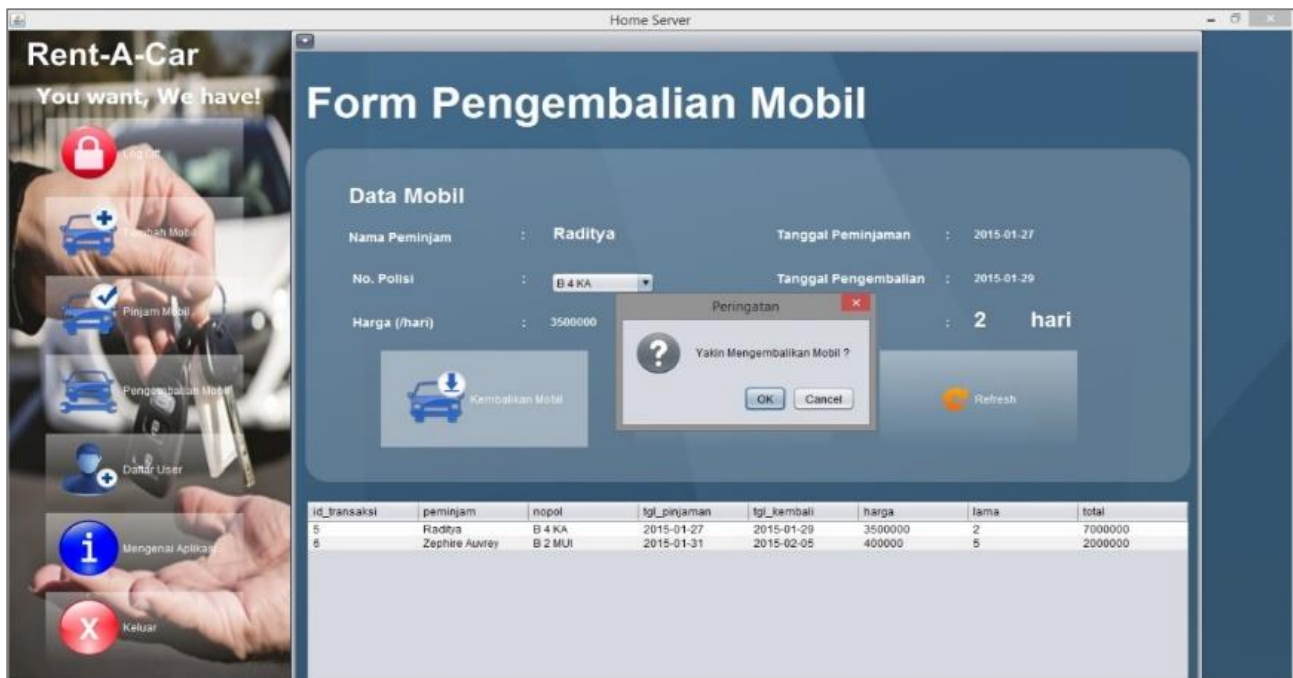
Home Server

Rent-A-Car

You want, We have!

Log Out

Tambah Mobil

Pinjam Mobil

Pengembalian Mobil

Daftar User

Mengenai Aplikasi

Keluar

Form Pengembalian Mobil

Data Mobil

Nama Peminjam : Raditya

Tanggal Peminjaman : 2015-01-27

No. Polisi : B 4 KA

Tanggal Pengembalian : 2015-01-29

Harga (/hari) : 3500000

: 2 hari

Kembalikan Mobil

Refresh

Peringatan

Yakin Mengembalikan Mobil ?

OK Cancel

| id_transaksi | peminjam | nopol | tgl_pinjaman | tgl_kembali | harga | lama | total |
|---|---|---|---|---|---|---|---|
| 5 | Raditya | B 4 KA | 2015-01-27 | 2015-01-29 | 3500000 | 2 | 7000000 |
| 6 | Zephire Auvrey | B 2 MUI | 2015-01-31 | 2015-02-05 | 400000 | 5 | 2000000 |